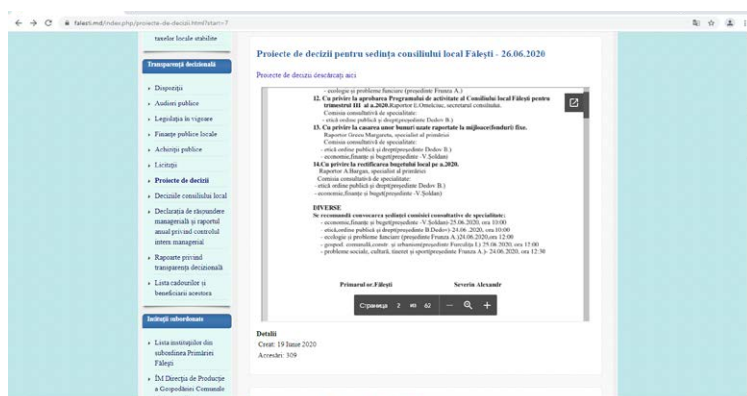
falesti.md/index.php/proiecte-de-decizii.html?start=7

taxelor locale stabilite

Transparență decizională

Dispoziții
Audieri publice
Legislația în vigoare
Finanțe publice locale
Achiziții publice
Licitații
Proiecte de decizii
Deciziile consiliului local
Declarația de răspundere managerială și raportul anual privind controlul intern managerial
Rapoarte privind transparența decizională
Lista cadourilor și beneficiarii acestora

Instituții subordonate

Lista instituțiilor din subordinea Primăriei Fălești
ÎM Direcția de Producție a Gospodăriei Comunale

Proiecte de decizii pentru ședința consiliului local Fălești - 26.06.2020

Proiecte de decizii descărcați aici

- ecologie și probleme funciare (președinte Frunza A.)
12. Cu privire la aprobarea Programului de activitate al Consiliului local Fălești pentru trimestrul III al a.2020.Raportor L.Ornicioac, secretarul consiliului.
Comisia consultativă de specialitate:
- etică ordine publică și drept(președinte Dedov B.)
13. Cu privire la casarea unor bunuri uzate raportate la mijloace(fonduri) fixe.
Raportor Greciu Margareta, specialist al primăriei
Comisia consultativă de specialitate:
- etică ordine publică și drept(președinte Dedov B.)
- economie,finanțe și buget(președinte -V.Șoldan)
14.Cu privire la rectificarea bugetului local pe a.2020.
Raportor A.Bargan, specialist al primăriei
Comisia consultativă de specialitate:
- etică ordine publică și drept(președinte Dedov B.)
- economie,finanțe și buget(președinte -V.Șoldan)

DIVERSE
Se recomandă convocarea ședinței comisiei consultative de specialitate:
- economie,finanțe și buget(președinte -V.Șoldan) 25.06.2020, ora 10:00
- etică,ordine publică și drept(președinte B.Dedov) 24.06..2020, ora 10:00
- ecologie și probleme funciare (președinte Frunza A.)24.06.2020,ora 12:00
- gospod. comunală,constr. și urbanism(președinte Furculiță I.) 25.06.2020, ora 15:00
- probleme sociale, cultură, tineret și sport(președinte Frunza A.)- 24.06.2020, ora 12:30

Primarul or.Fălești Severin Alexandr

Страница 2 из 62 — +

Detalii
Creat: 19 Iunie 2020
Accesări: 309